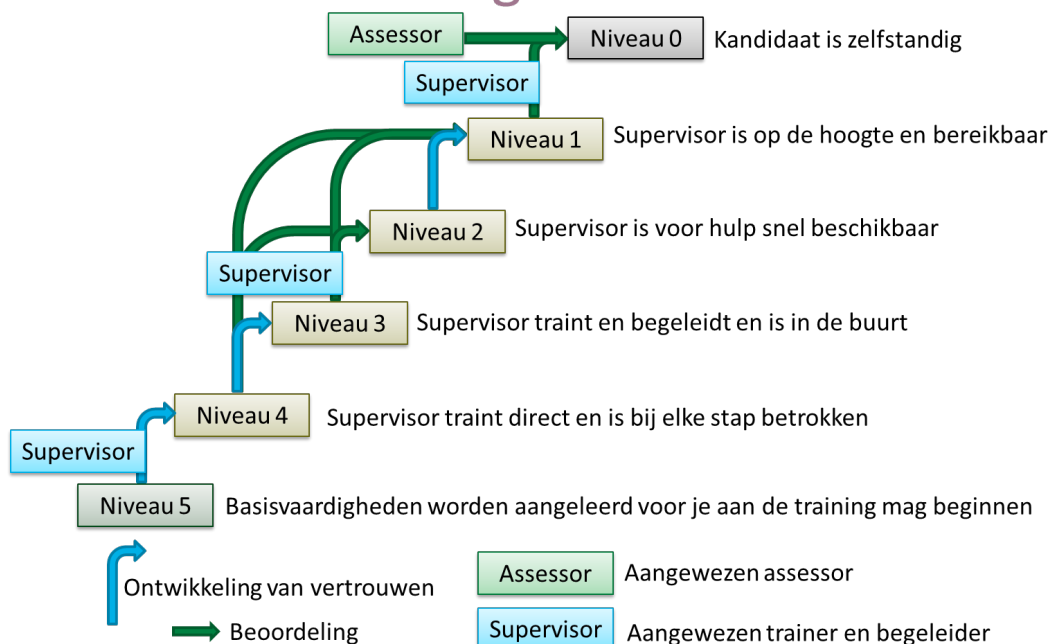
Assessor

Niveau 0 Kandidaat is zelfstandig

Supervisor

Niveau 1 Supervisor is op de hoogte en bereikbaar

Niveau 2 Supervisor is voor hulp snel beschikbaar

Supervisor

Niveau 3 Supervisor traint en begeleidt en is in de buurt

Niveau 4 Supervisor traint direct en is bij elke stap betrokken

Supervisor

Niveau 5 Basisvaardigheden worden aangeleerd voor je aan de training mag beginnen

Ontwikkeling van vertrouwen

Beoordeling

Assessor Aangewezen assessor

Supervisor Aangewezen trainer en begeleider